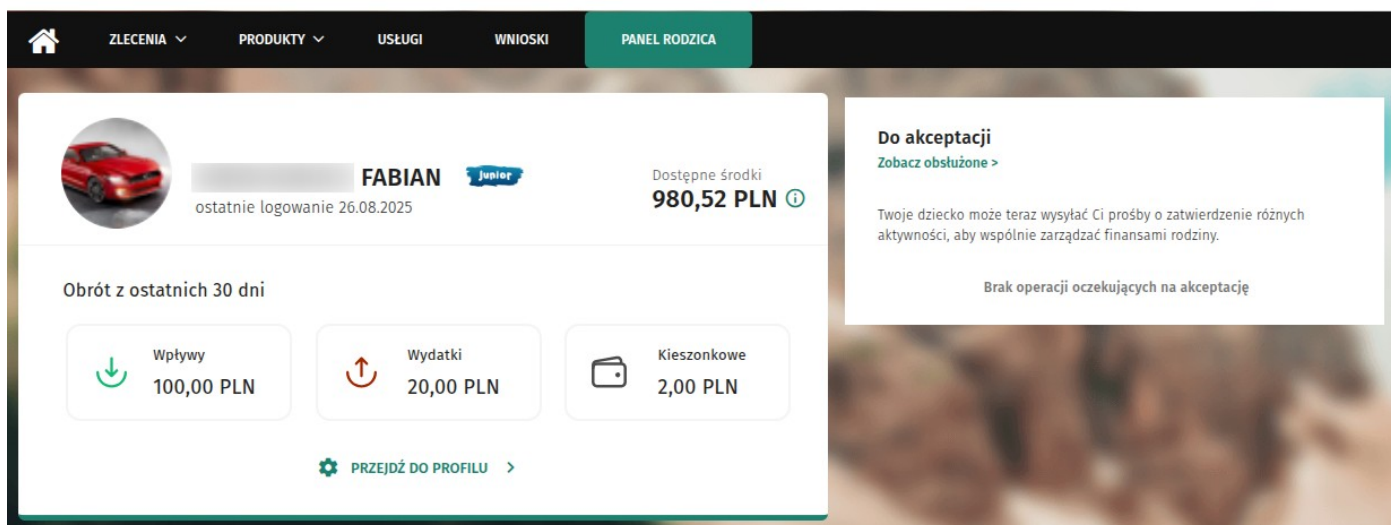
ZLECENIA PRODUKTY USŁUGI WNIOSKI PANEL RODZICA

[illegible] FABIAN Junior
ostatnie logowanie 26.08.2025

Dostępne środki
980,52 PLN

Obrót z ostatnich 30 dni

Wpływy
100,00 PLN

Wydatki
20,00 PLN

Kieszonkowe
2,00 PLN

PRZEJDŹ DO PROFILU >

Do akceptacji
Zobacz obsłużone >

Twoje dziecko może teraz wysyłać Ci prośby o zatwierdzenie różnych aktywności, aby wspólnie zarządzać finansami rodziny.

Brak operacji oczekujących na akceptację